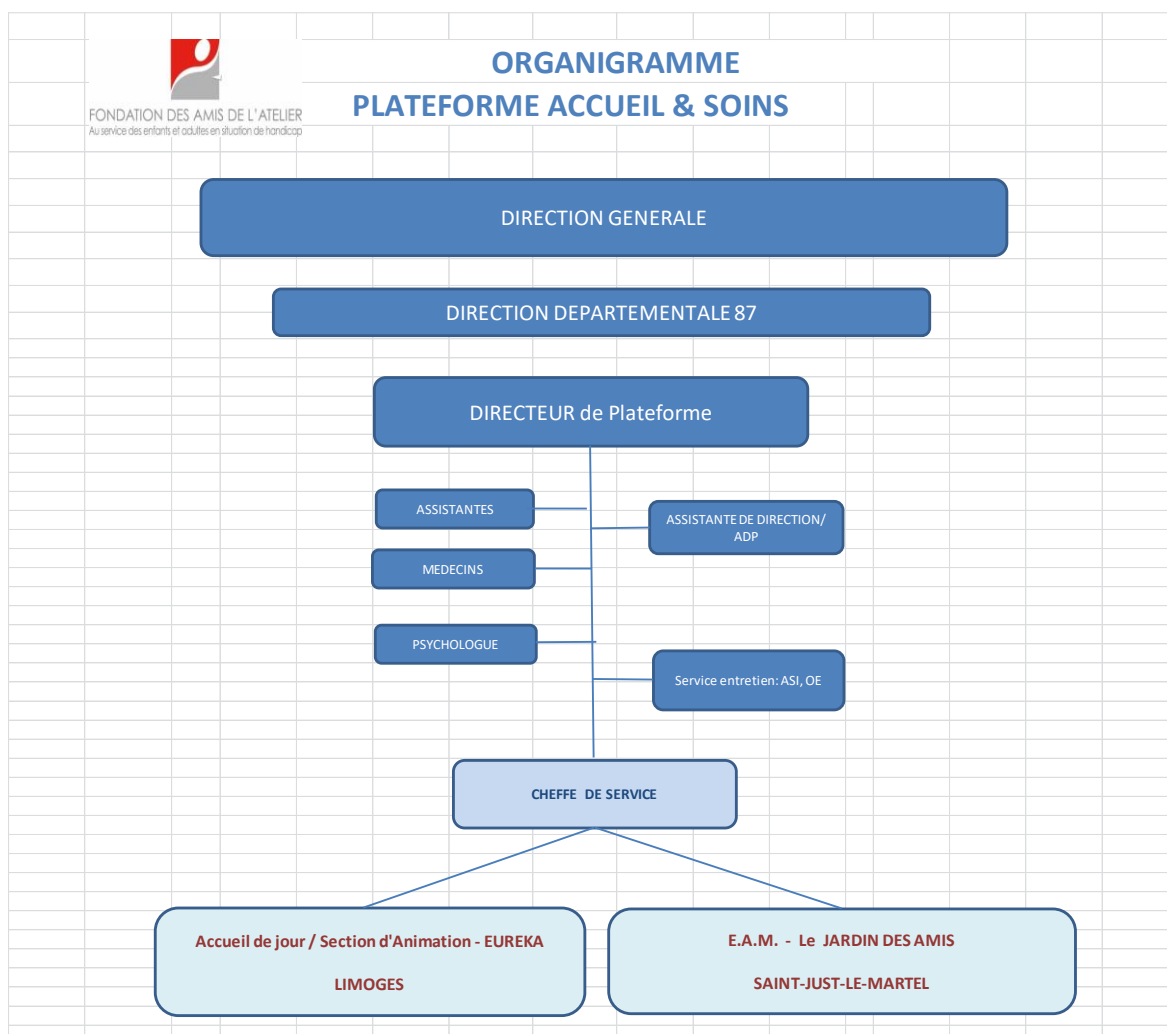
FONDATION DES AMIS DE L'ATELIER
Au service des enfants et adultes en situation de handicap

ORGANIGRAMME
PLATEFORME ACCUEIL & SOINS

DIRECTION GENERALE

DIRECTION DEPARTEMENTALE 87

DIRECTEUR de Plateforme

ASSISTANTES

ASSISTANTE DE DIRECTION/ ADP

MEDECINS

PSYCHOLOGUE

Service entretien: ASI, OE

CHEFFE DE SERVICE

Accueil de jour / Section d'Animation - EUREKA

LIMOGES

E.A.M. - Le JARDIN DES AMIS

SAINT-JUST-LE-MARTEL